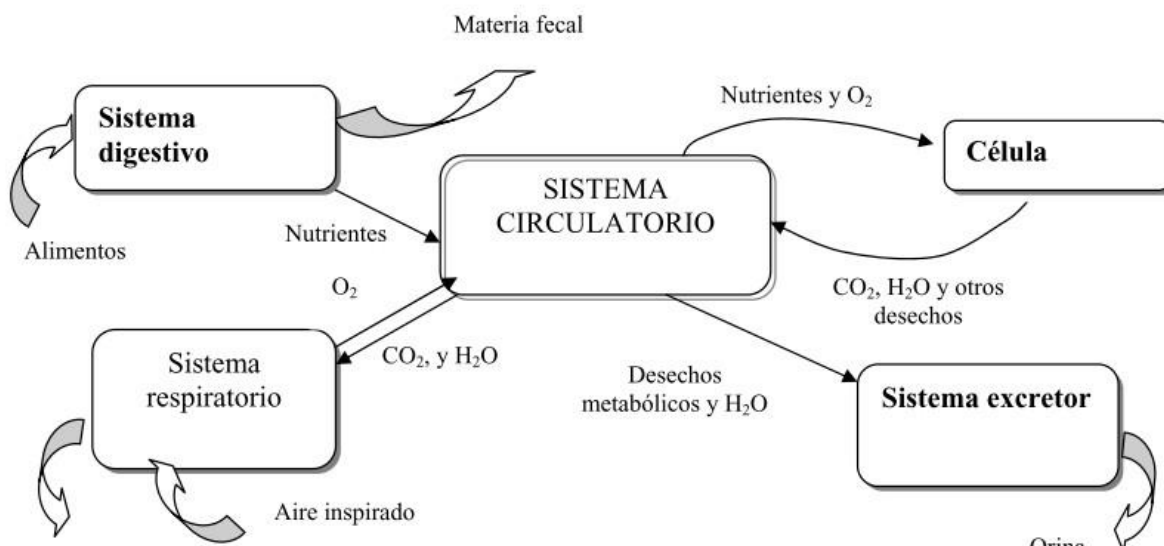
Materia fecal

Sistema digestivo

Nutrientes y $O_2$

Célula

SISTEMA CIRCULATORIO

Alimentos

Nutrientes

$O_2$

$CO_2$, $H_2O$ y otros desechos

Sistema respiratorio

$CO_2$, y $H_2O$

Desechos metabólicos y $H_2O$

Sistema excretor

Aire inspirado

Orina